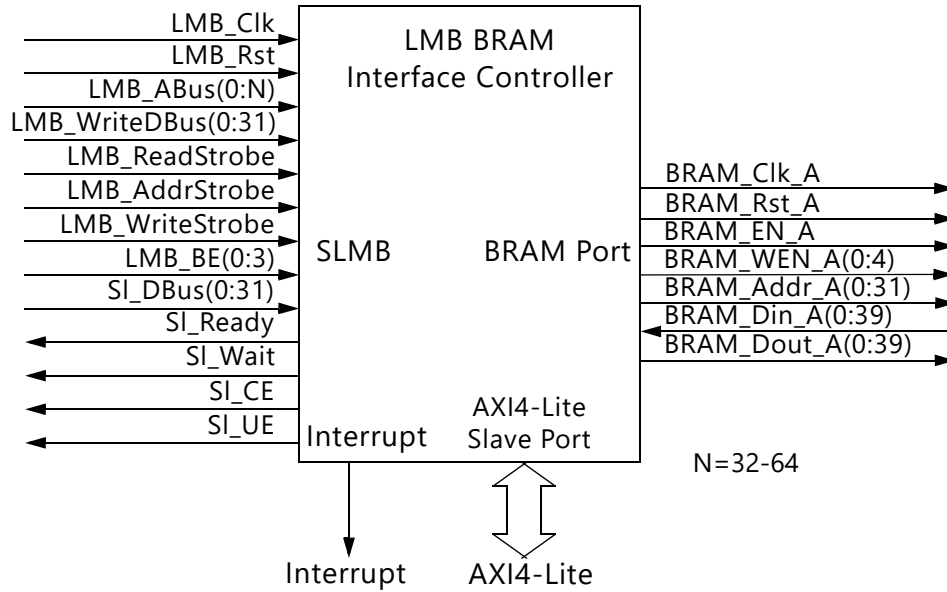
LMB BRAM
Interface Controller

LMB_Clk
LMB_Rst
LMB_ABus(0:N)
LMB_WriteDBus(0:31)
LMB_ReadStrobe
LMB_AddrStrobe
LMB_WriteStrobe
LMB_BE(0:3)
Sl_DBus(0:31)
Sl_Ready
Sl_Wait
Sl_CE
Sl_UE

SLMB

BRAM Port

BRAM_Clk_A
BRAM_Rst_A
BRAM_EN_A
BRAM_WEN_A(0:4)
BRAM_Addr_A(0:31)
BRAM_Din_A(0:39)
BRAM_Dout_A(0:39)

Interrupt

AXI4-Lite
Slave Port

N=32-64

Interrupt

AXI4-Lite